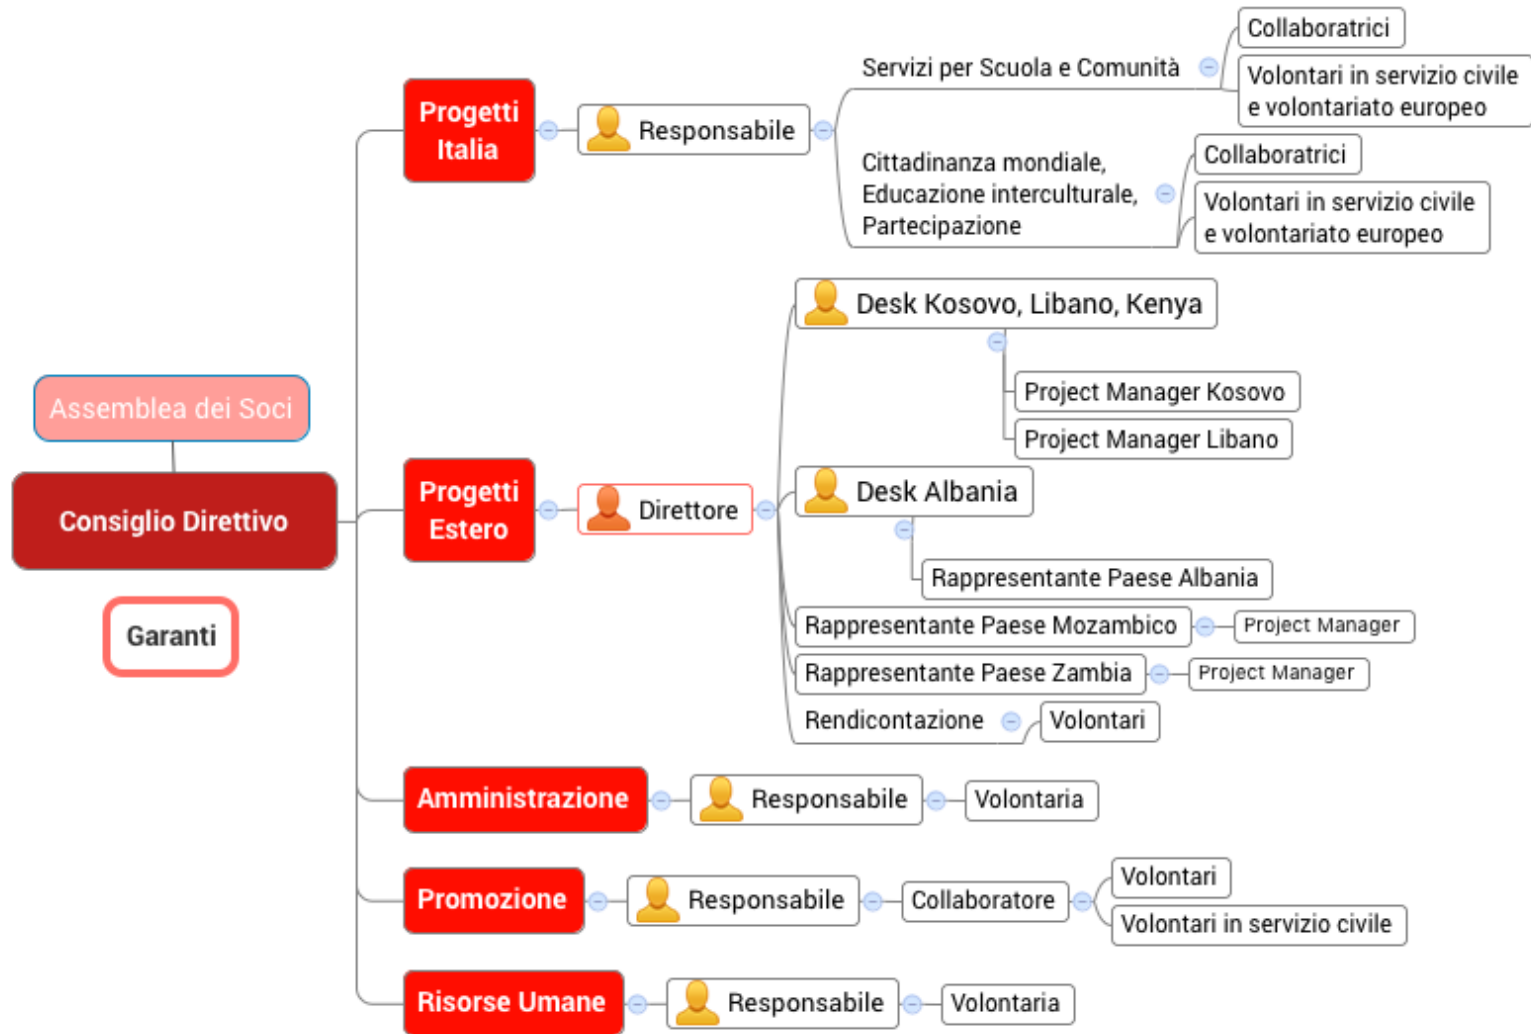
Assemblea dei Soci

Consiglio Direttivo

Garanti

Progetti Italia

Responsabile

Servizi per Scuola e Comunità

Collaboratrici

Volontari in servizio civile e volontariato europeo

Cittadinanza mondiale, Educazione interculturale, Partecipazione

Collaboratrici

Volontari in servizio civile e volontariato europeo

Progetti Estero

Direttore

Desk Kosovo, Libano, Kenya

Project Manager Kosovo

Project Manager Libano

Desk Albania

Rappresentante Paese Albania

Rappresentante Paese Mozambico

Project Manager

Rappresentante Paese Zambia

Project Manager

Rendicontazione

Volontari

Amministrazione

Responsabile

Volontaria

Promozione

Responsabile

Collaboratore

Volontari

Volontari in servizio civile

Risorse Umane

Responsabile

Volontaria